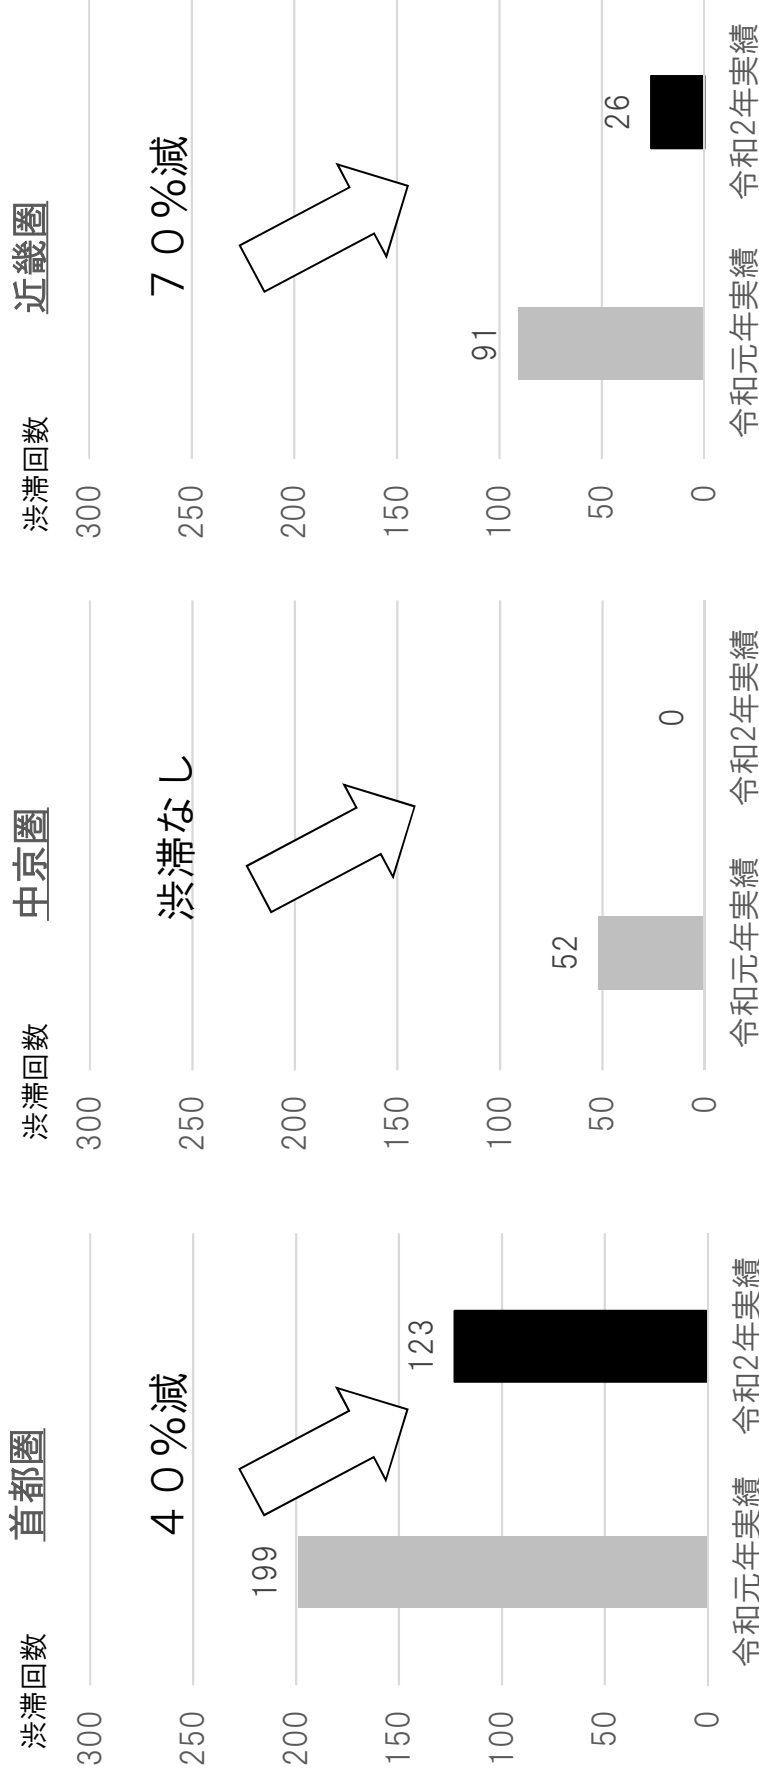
首都圏
渋滞回数
300
250
200
150
100
50
0
４０%減
199
123
令和元年実績
令和2年実績

中京圏
渋滞回数
300
250
200
150
100
50
0
渋滞なし
52
0
令和元年実績
令和2年実績

近畿圏
渋滞回数
300
250
200
150
100
50
0
７０%減
91
26
令和元年実績
令和2年実績